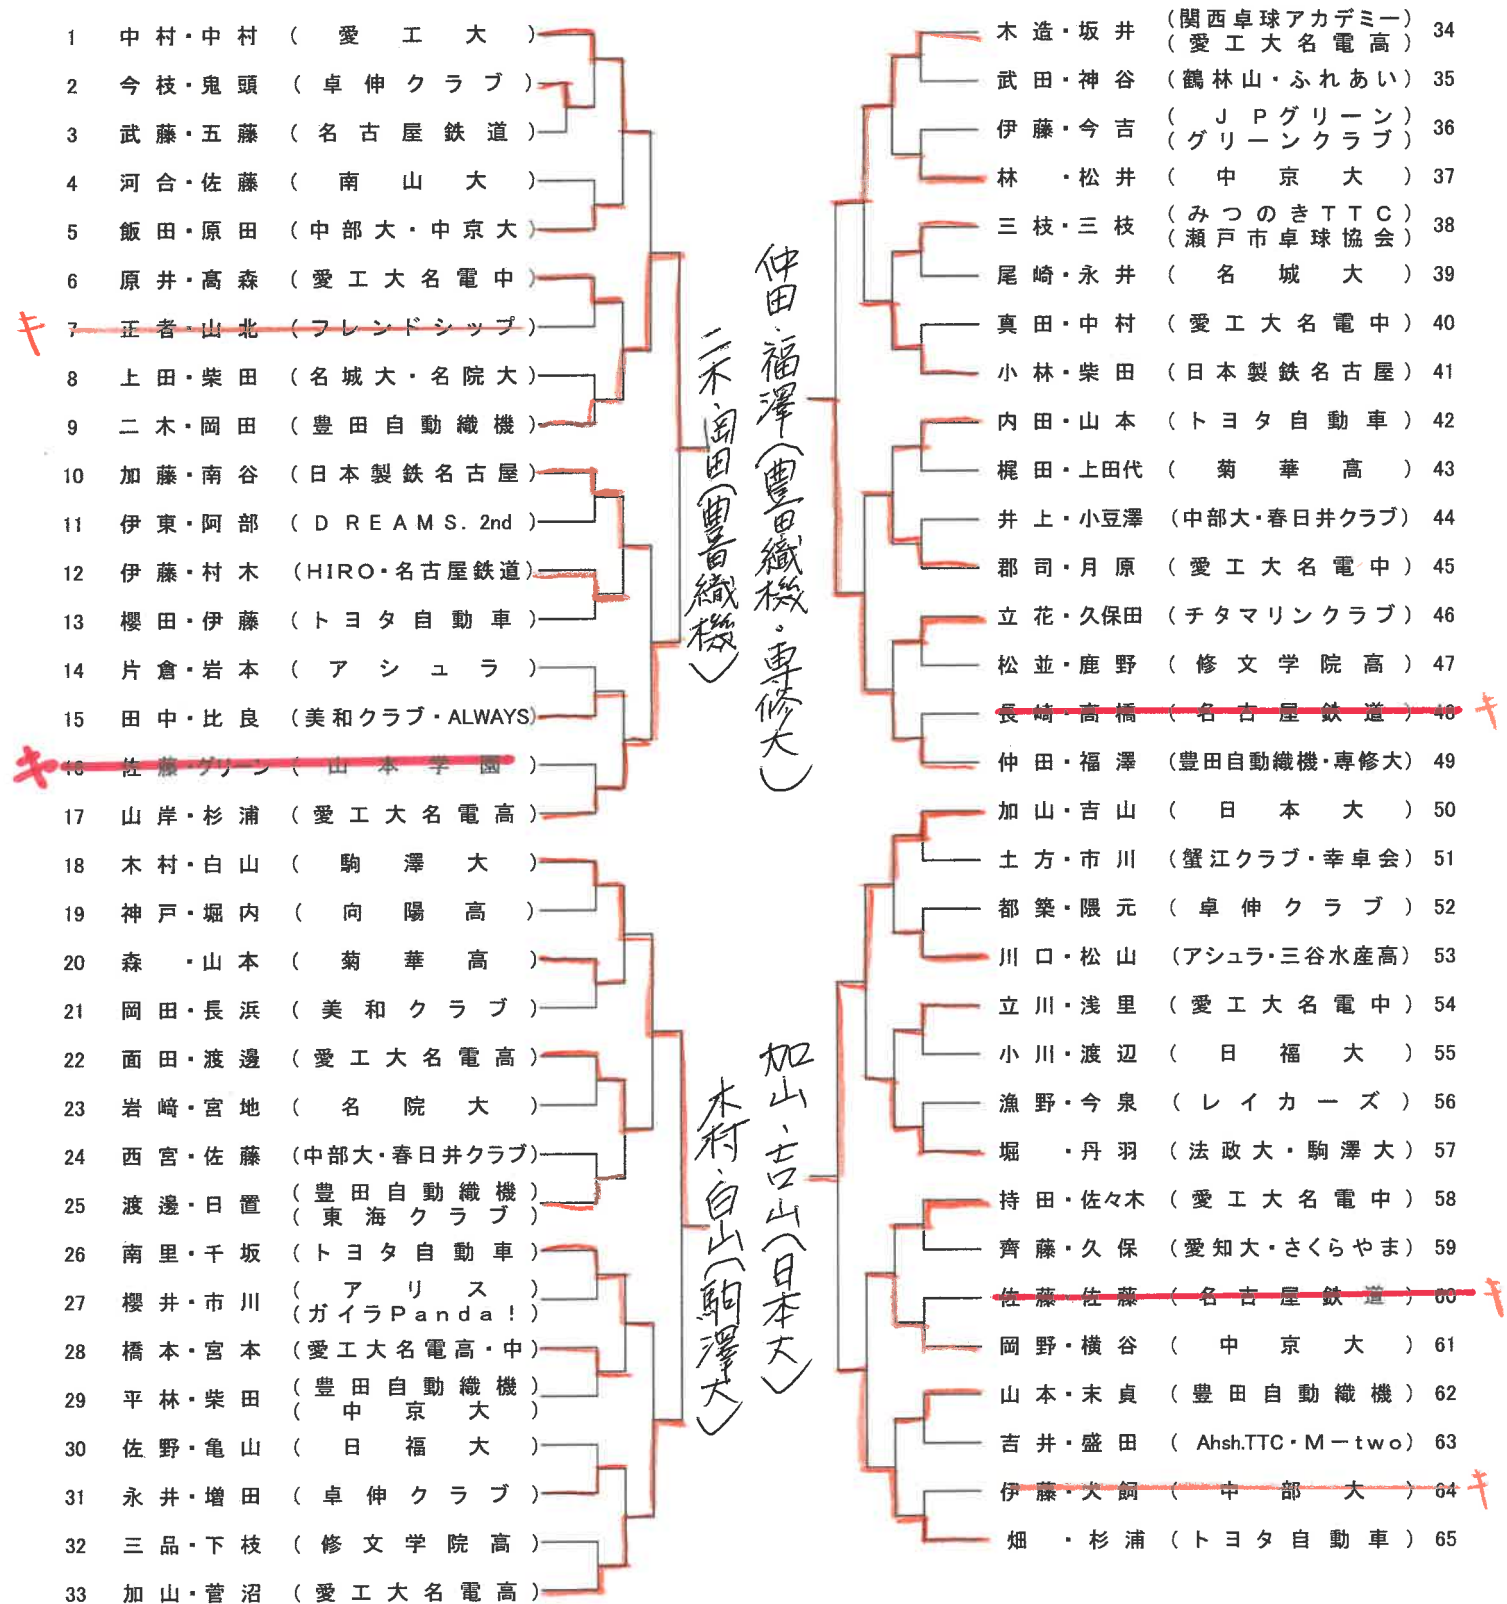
1 中村・中村 （愛工大）
2 今枝・鬼頭 （卓伸クラブ）
3 武藤・五藤 （名古屋鉄道）
4 河合・佐藤 （南山大）
5 飯田・原田 （中部大・中京大）
6 原井・髙森 （愛工大名電中）
キ 7 正者・山北 （フレンドシップ）
8 上田・柴田 （名城大・名院大）
9 二木・岡田 （豊田自動織機）
10 加藤・南谷 （日本製鉄名古屋）
11 伊東・阿部 （DREAMS. 2nd）
12 伊藤・村木 （HIRO・名古屋鉄道）
13 櫻田・伊藤 （トヨタ自動車）
14 片倉・岩本 （アシュラ）
15 田中・比良 （美和クラブ・ALWAYS）
キ 16 佐藤・グリーン （山本学園）
17 山岸・杉浦 （愛工大名電高）
18 木村・白山 （駒澤大）
19 神戸・堀内 （向陽高）
20 森・山本 （菊華高）
21 岡田・長浜 （美和クラブ）
22 面田・渡邊 （愛工大名電高）
23 岩﨑・宮地 （名院大）
24 西宮・佐藤 （中部大・春日井クラブ）
25 渡邊・日置 （豊田自動織機）（東海クラブ）
26 南里・千坂 （トヨタ自動車）
27 櫻井・市川 （アリス）（ガイラPanda！）
28 橋本・宮本 （愛工大名電高・中）
29 平林・柴田 （豊田自動織機）（中京大）
30 佐野・亀山 （日福大）
31 永井・増田 （卓伸クラブ）
32 三品・下枝 （修文学院高）
33 加山・菅沼 （愛工大名電高）

二木.岡田(豊田織機)
仲田.福澤(豊田織機.専修大)
木村.白山(駒澤大)
加山.吉山(日本大)

木造・坂井 （関西卓球アカデミー）（愛工大名電高） 34
武田・神谷 （鶴林山・ふれあい） 35
伊藤・今吉 （JPグリーン）（グリーンクラブ） 36
林・松井 （中京大） 37
三枝・三枝 （みつのきTTC）（瀬戸市卓球協会） 38
尾崎・永井 （名城大） 39
真田・中村 （愛工大名電中） 40
小林・柴田 （日本製鉄名古屋） 41
内田・山本 （トヨタ自動車） 42
梶田・上田代 （菊華高） 43
井上・小豆澤 （中部大・春日井クラブ） 44
郡司・月原 （愛工大名電中） 45
立花・久保田 （チタマリンクラブ） 46
松並・鹿野 （修文学院高） 47
長崎・高橋 （名古屋鉄道） 48 キ
仲田・福澤 （豊田自動織機・専修大） 49
加山・吉山 （日本大） 50
土方・市川 （蟹江クラブ・幸卓会） 51
都築・隈元 （卓伸クラブ） 52
川口・松山 （アシュラ・三谷水産高） 53
立川・浅里 （愛工大名電中） 54
小川・渡辺 （日福大） 55
漁野・今泉 （レイカーズ） 56
堀・丹羽 （法政大・駒澤大） 57
持田・佐々木 （愛工大名電中） 58
齊藤・久保 （愛知大・さくらやま） 59
佐藤・佐藤 （名古屋鉄道） 60 キ
岡野・横谷 （中京大） 61
山本・末貞 （豊田自動織機） 62
吉井・盛田 （Ahsh.TTC・M－two） 63
伊藤・大飼 （中部大） 64 キ
畑・杉浦 （トヨタ自動車） 65